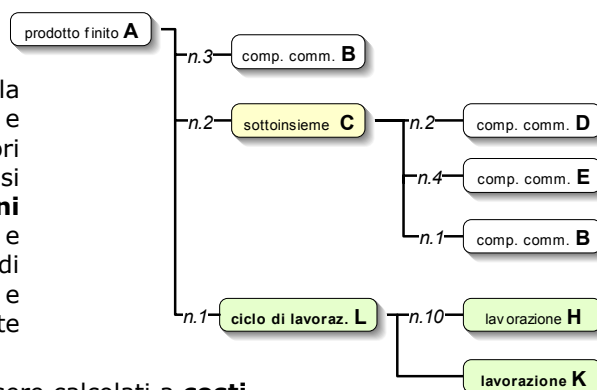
prodotto finito **A**

n.3 comp. comm. **B**

n.2 sottoinsieme **C**

n.2 comp. comm. **D**

n.4 comp. comm. **E**

n.1 comp. comm. **B**

n.1 ciclo di lavoraz. **L**

n.10 lavorazione **H**

lavorazione **K**

la
e
ori
si
**ni**
e
di
e
te

nere calcolati a **costi**